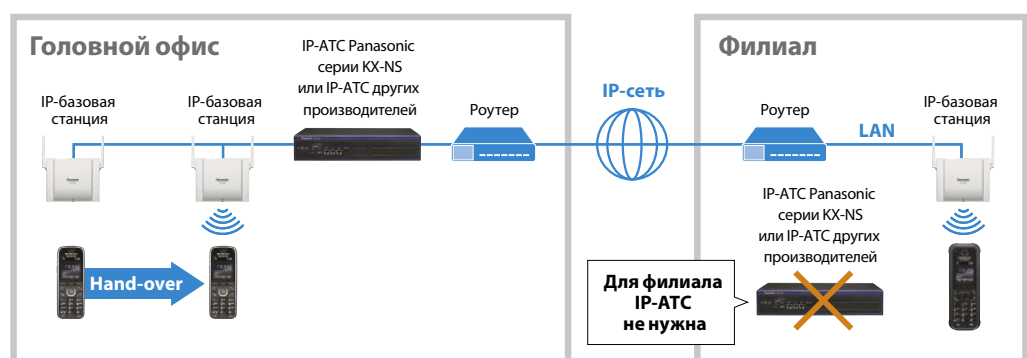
Головной офис

IP-базовая станция

IP-базовая станция

IP-АТС Panasonic серии KX-NS или IP-АТС других производителей

Роутер

IP-сеть

Филиал

Роутер

LAN

IP-базовая станция

IP-АТС Panasonic серии KX-NS или IP-АТС других производителей

Hand-over

Для филиала IP-АТС не нужна